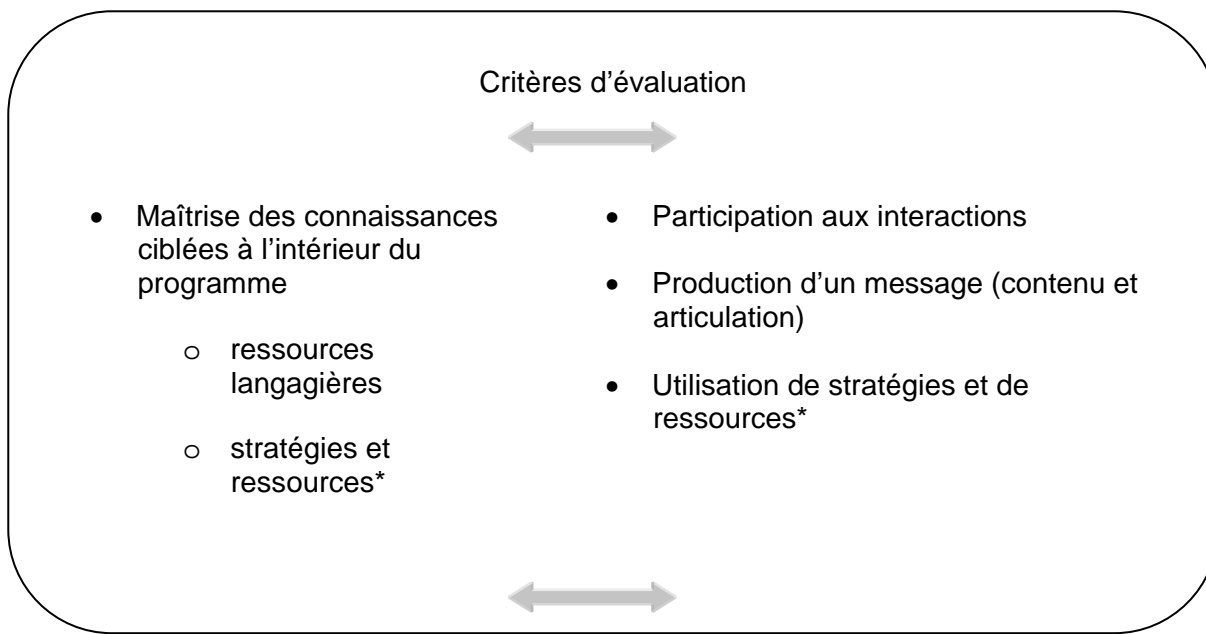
Critères d’évaluation

- Maîtrise des connaissances ciblées à l’intérieur du programme
  - o ressources langagières
  - o stratégies et ressources*

- Participation aux interactions
- Production d’un message (contenu et articulation)
- Utilisation de stratégies et de ressources*